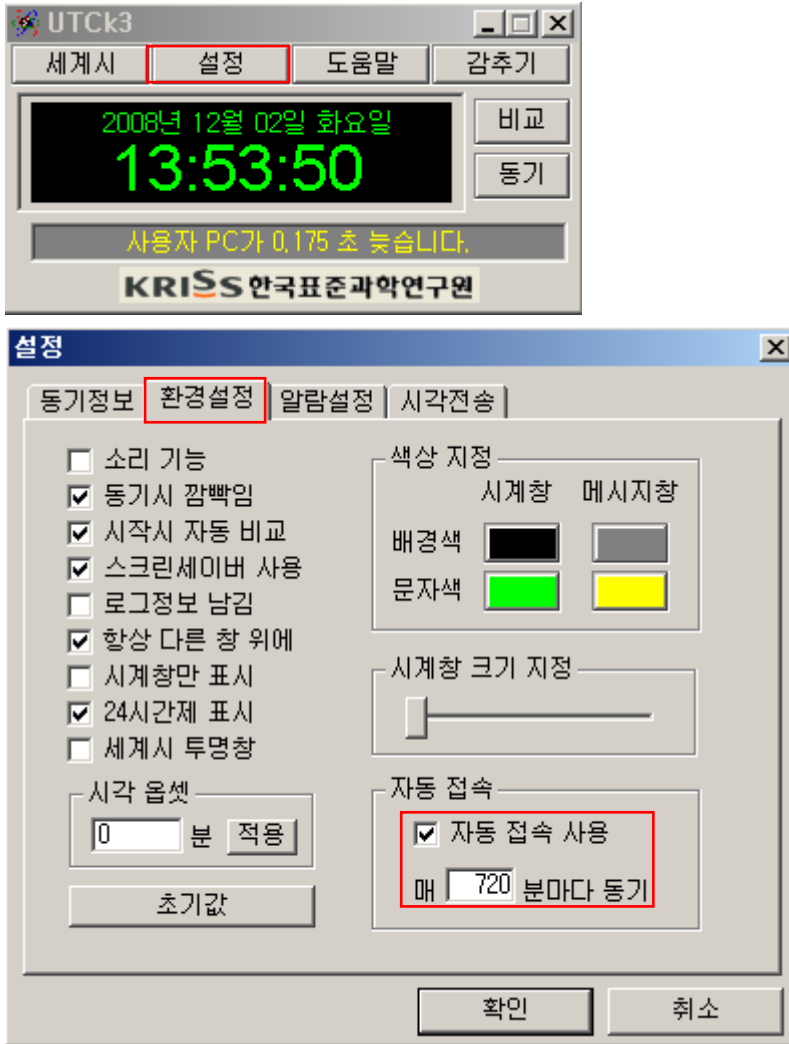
UTCk3

세계시 설정 도움말 감추기

2008년 12월 02일 화요일
13:53:50

비교
동기

사용자 PC가 0.175 초 늦습니다.

KRISS 한국표준과학연구원

설정

동기정보 환경설정 알람설정 시각전송

☐ 소리 기능
☑ 동기시 깜빡임
☑ 시작시 자동 비교
☑ 스크린세이버 사용
☐ 로그정보 남김
☑ 항상 다른 창 위에
☐ 시계창만 표시
☑ 24시간제 표시
☐ 세계시 투명창

시각 옵셋
0 분 적용

초기값

색상 지정
시계창 메시지창
배경색
문자색

시계창 크기 지정

자동 접속
☑ 자동 접속 사용
매 720 분마다 동기

확인 취소